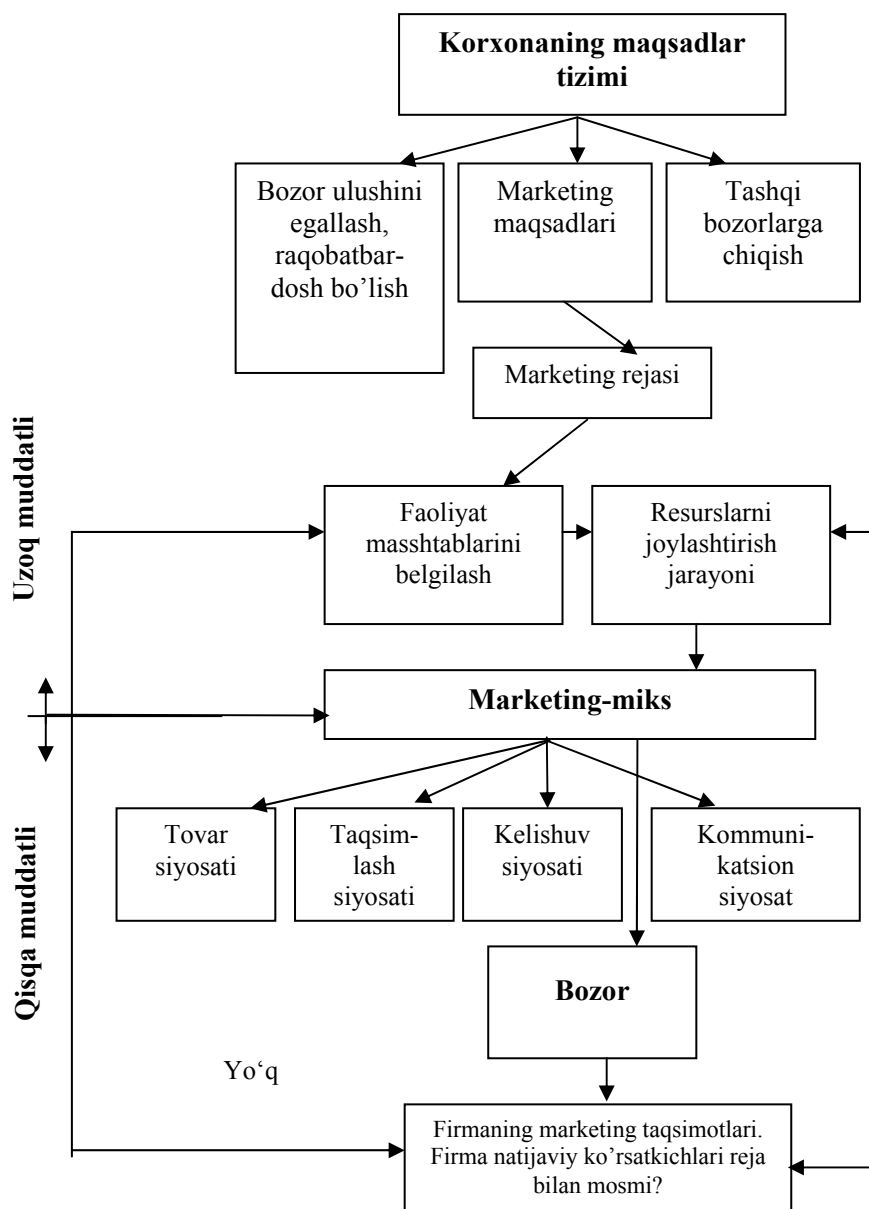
Korxonaning maqsadlar tizimi

Bozor ulushini egallash, raqobatbardosh bo’lish

Marketing maqsadlari

Tashqi bozorlarga chiqish

Marketing rejasi

Uzoq muddatli

Faoliyat masshtablarini belgilash

Resurslarni joylashtirish jarayoni

Marketing-miks

Qisqa muddatli

Tovar siyosati

Taqsimlash siyosati

Kelishuv siyosati

Kommunikatsion siyosat

Bozor

Yo‘q

Firmaning marketing taqsimotlari. Firma natijaviy ko’rsatkichlari reja bilan mosmi?